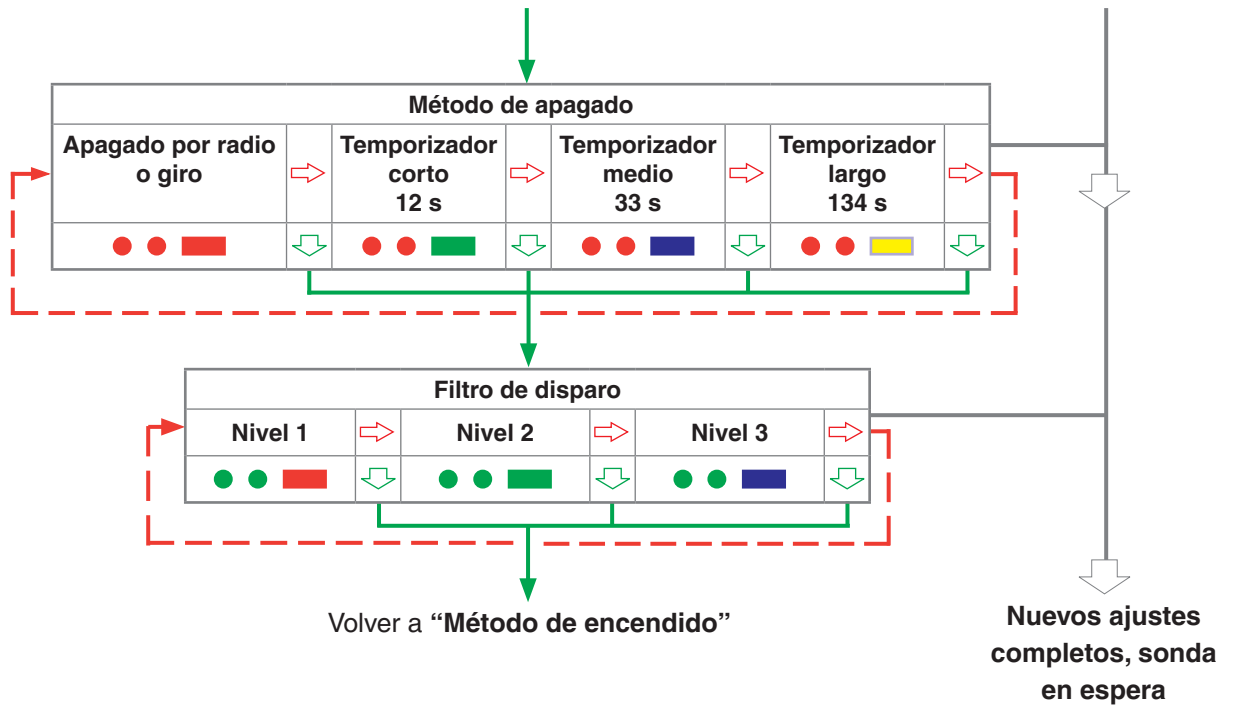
Método de apagado

| Apagado por radio o giro | Temporizador corto 12 s | Temporizador medio 33 s | Temporizador largo 134 s |
|---|---|---|---|

Filtro de disparo

| Nivel 1 | Nivel 2 | Nivel 3 |
|---|---|---|

Volver a **“Método de encendido”**

Nuevos ajustes completos, sonda en espera